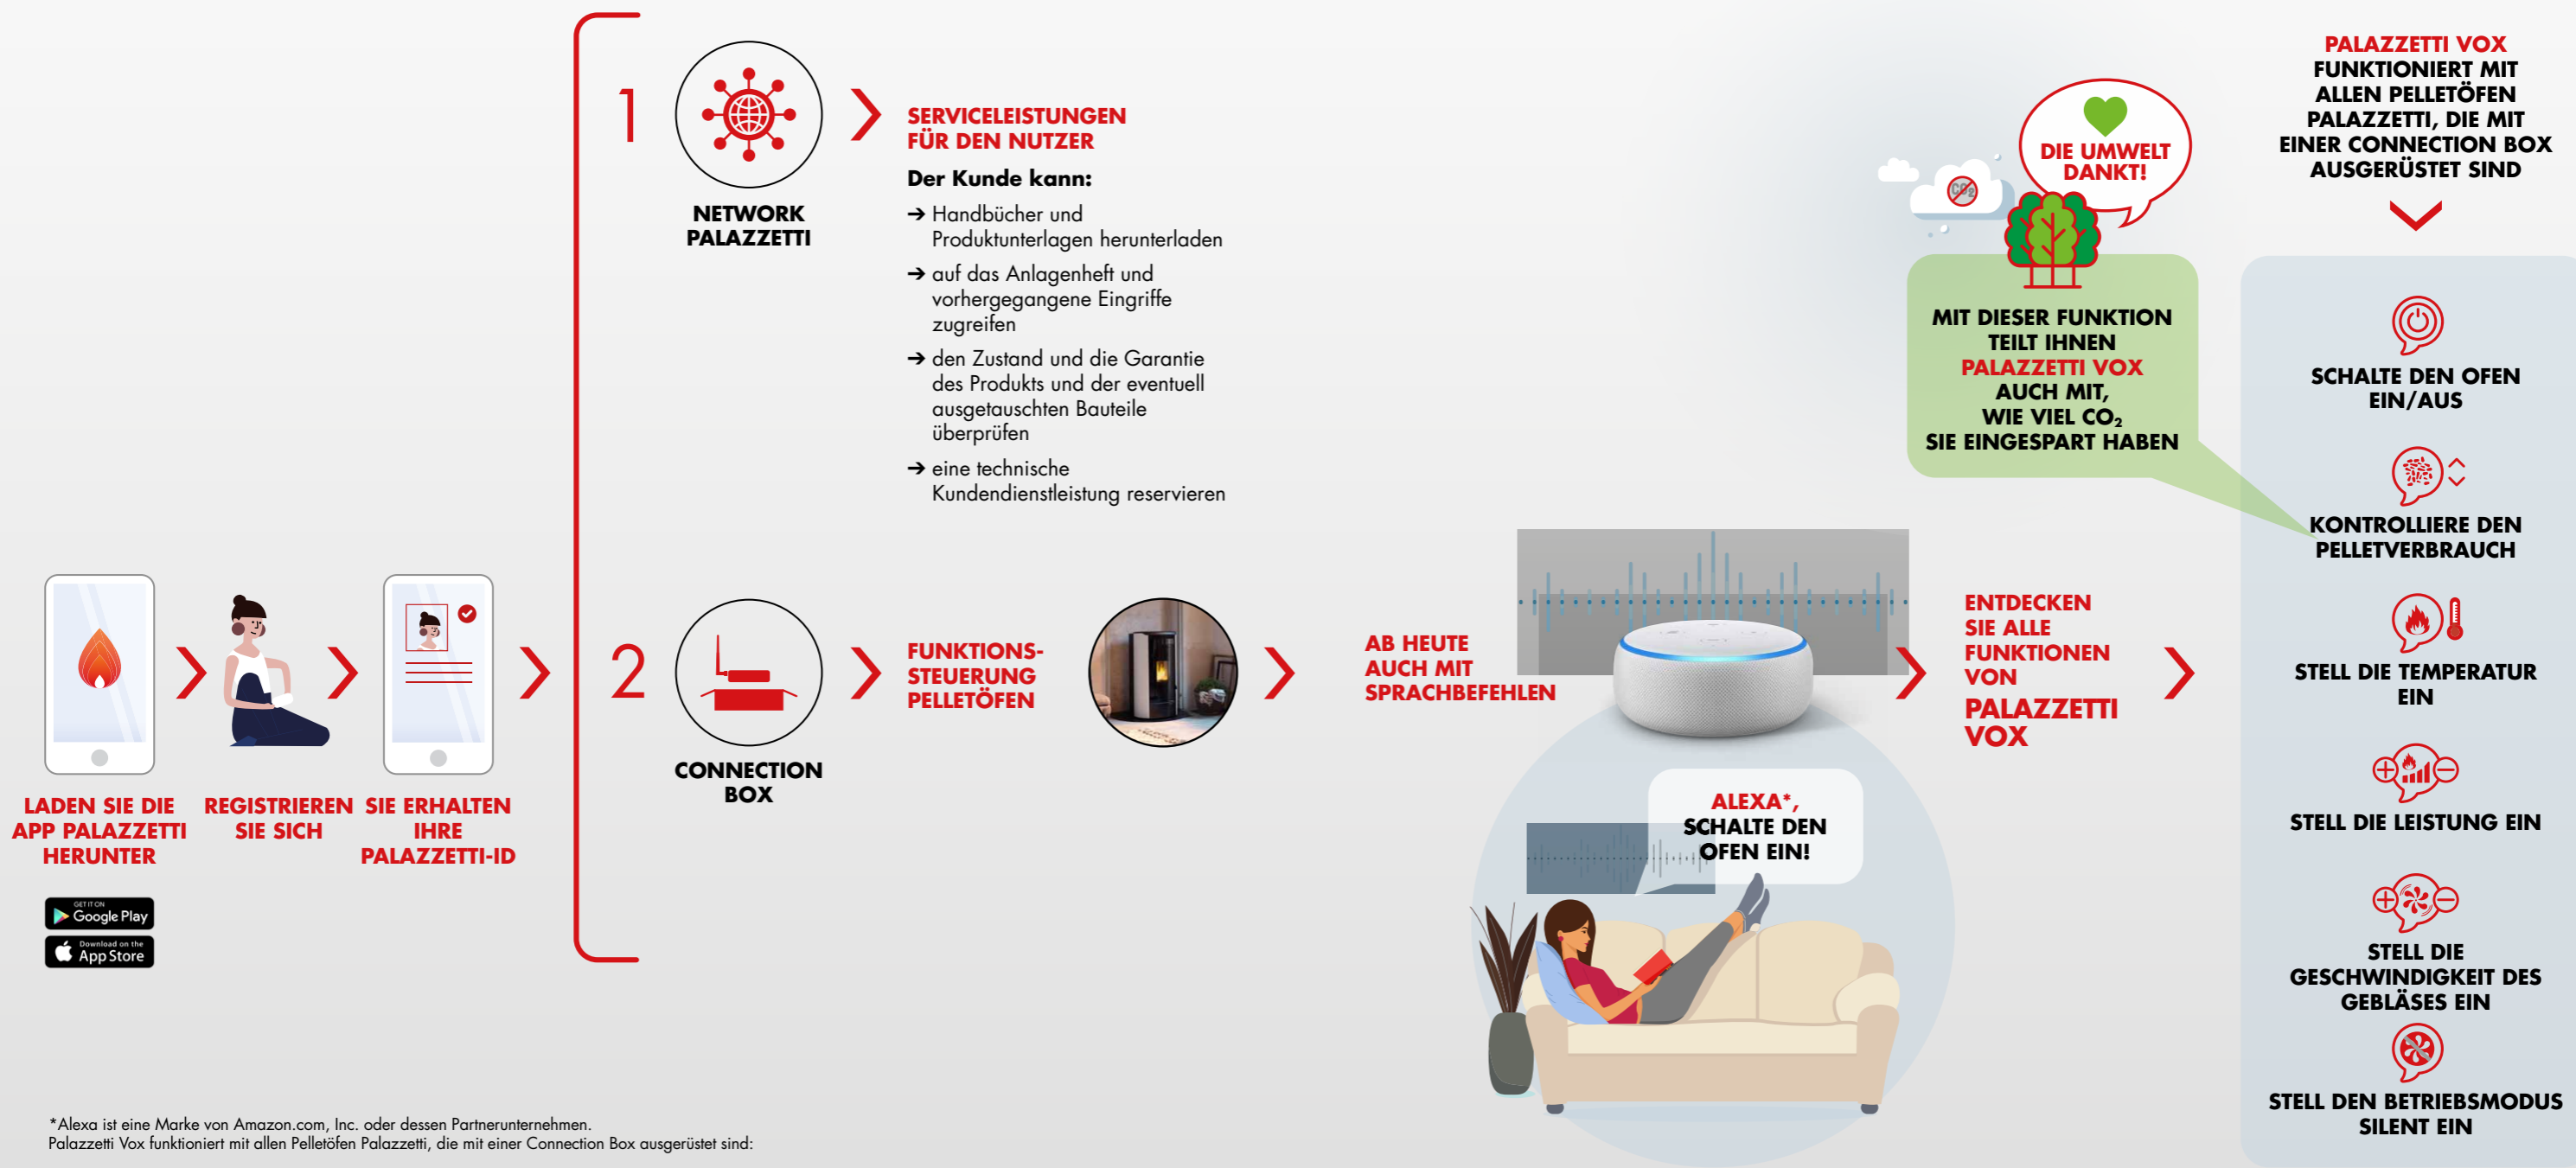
LADEN SIE DIE APP PALAZZETTI HERUNTER

GET IT ON Google Play

Download on the App Store

REGISTRIEREN SIE SICH

SIE ERHALTEN IHRE PALAZZETTI-ID

1

NETWORK PALAZZETTI

SERVICELEISTUNGEN FÜR DEN NUTZER

Der Kunde kann:

→ Handbücher und Produktunterlagen herunterladen

→ auf das Anlagenheft und vorhergegangene Eingriffe zugreifen

→ den Zustand und die Garantie des Produkts und der eventuell ausgetauschten Bauteile überprüfen

→ eine technische Kundendienstleistung reservieren

2

CONNECTION BOX

FUNKTIONS-STEUERUNG PELLETÖFEN

AB HEUTE AUCH MIT SPRACHBEFEHLEN

ALEXA*, SCHALTE DEN OFEN EIN!

ENTDECKEN SIE ALLE FUNKTIONEN VON PALAZZETTI VOX

DIE UMWELT DANKT!

$CO_2$

MIT DIESER FUNKTION TEILT IHNEN PALAZZETTI VOX AUCH MIT, WIE VIEL $CO_2$ SIE EINGESPART HABEN

PALAZZETTI VOX FUNKTIONIERT MIT ALLEN PELLETÖFEN PALAZZETTI, DIE MIT EINER CONNECTION BOX AUSGERÜSTET SIND

SCHALTE DEN OFEN EIN/AUS

KONTROLLIERE DEN PELLETVERBRAUCH

STELL DIE TEMPERATUR EIN

STELL DIE LEISTUNG EIN

STELL DIE GESCHWINDIGKEIT DES GEBLÄSES EIN

STELL DEN BETRIEBSMODUS SILENT EIN

*Alexa ist eine Marke von Amazon.com, Inc. oder dessen Partnerunternehmen.
Palazzetti Vox funktioniert mit allen Pelletöfen Palazzetti, die mit einer Connection Box ausgerüstet sind: